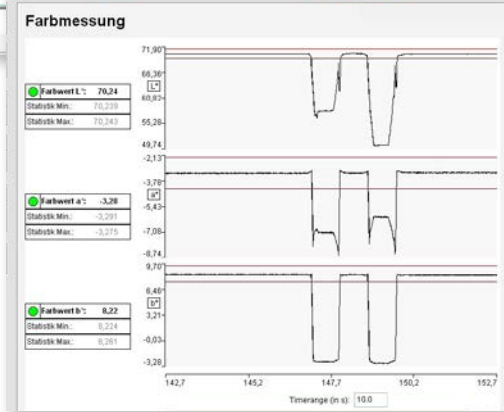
Farbmessung

Farbwert L*: 70,24
Statistik Min.: 70,239
Statistik Max.: 70,243

71,90
66,36
L*
60,82
55,28
49,74

Farbwert a*: -3,28
Statistik Min.: -3,291
Statistik Max.: -3,275

-2,13
-3,78
a*
-5,43
-7,08
-8,74

Farbwert b*: 8,22
Statistik Min.: 8,224
Statistik Max.: 8,261

9,70
6,46
b*
3,21
-0,03
-3,28

142,7
145,2
147,7
150,2
152,7

Timerange (in s): 10.0